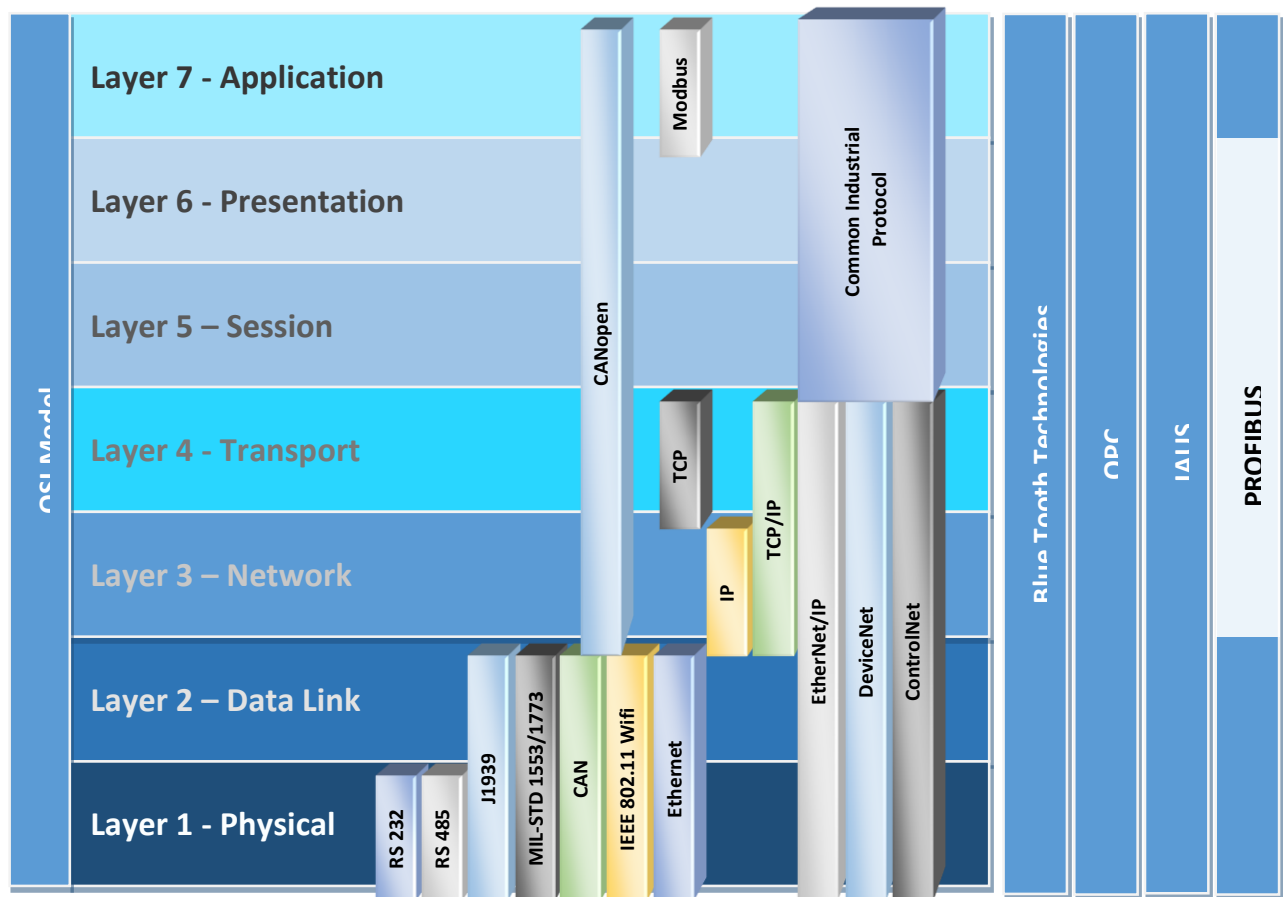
OSI Model

Layer 7 - Application

Layer 6 - Presentation

Layer 5 – Session

Layer 4 - Transport

Layer 3 – Network

Layer 2 – Data Link

Layer 1 - Physical

CANopen

Modbus

Common Industrial Protocol

TCP

TCP/IP

IP

EtherNet/IP

DeviceNet

ControlNet

RS 232

RS 485

J1939

MIL-STD 1553/1773

CAN

IEEE 802.11 Wifi

Ethernet

Blue Tooth Technologies

OPC

IALIS

PROFIBUS